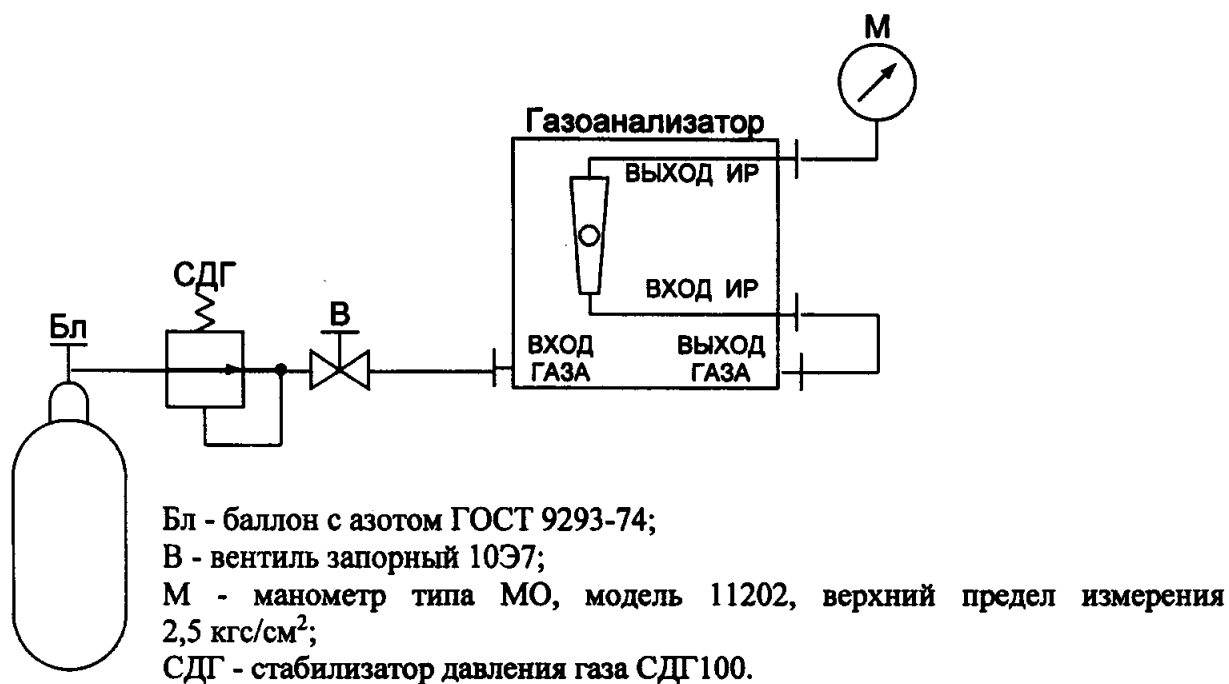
М

Газоанализатор

ВЫХОД ИР

ВХОД ИР

СДГ

Бл

В

ВХОД ГАЗА

ВЫХОД ГАЗА

Бл - баллон с азотом ГОСТ 9293-74;
В - вентиль запорный 10Э7;
М - манометр типа МО, модель 11202, верхний предел измерения 2,5 кгс/см$^2$;
СДГ - стабилизатор давления газа СДГ100.